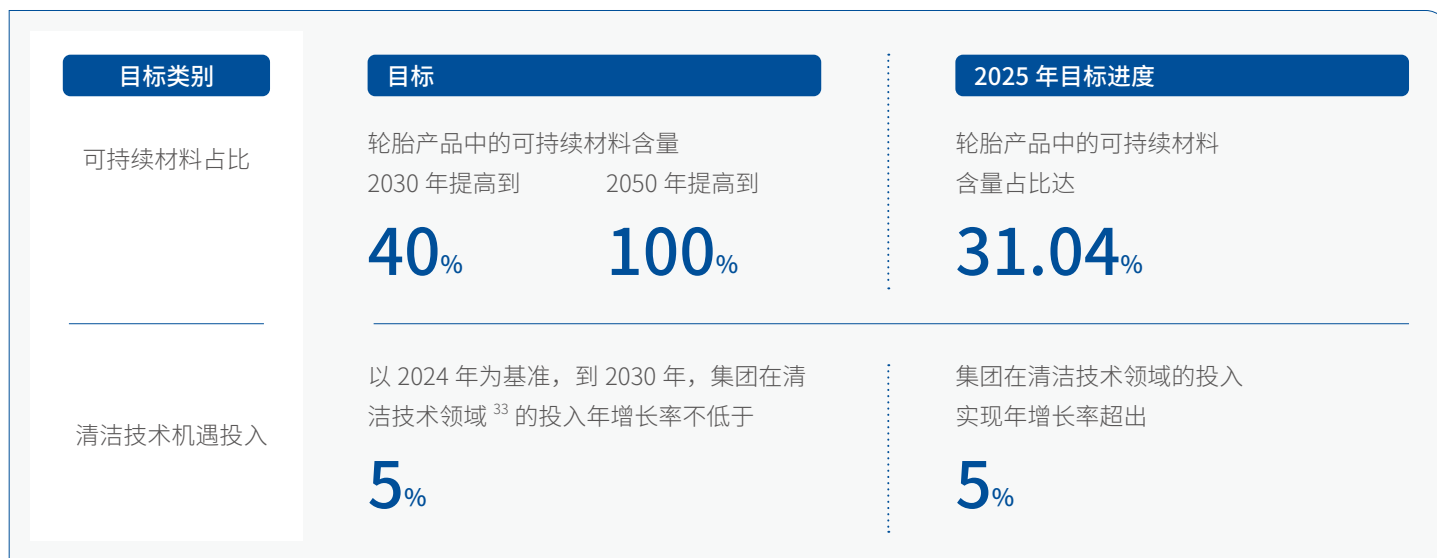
| 目标类别 | 目标 | 2025 年目标进度 |
|---|---|---|
| 可持续材料占比 | 轮胎产品中的可持续材料含量<br>2030 年提高到 40%<br>2050 年提高到 100% | 轮胎产品中的可持续材料含量占比达<br>31.04% |
| 清洁技术机遇投入 | 以 2024 年为基准，到 2030 年，集团在清洁技术领域 $^{33}$ 的投入年增长率不低于<br>5% | 集团在清洁技术领域的投入实现年增长率超出<br>5% |